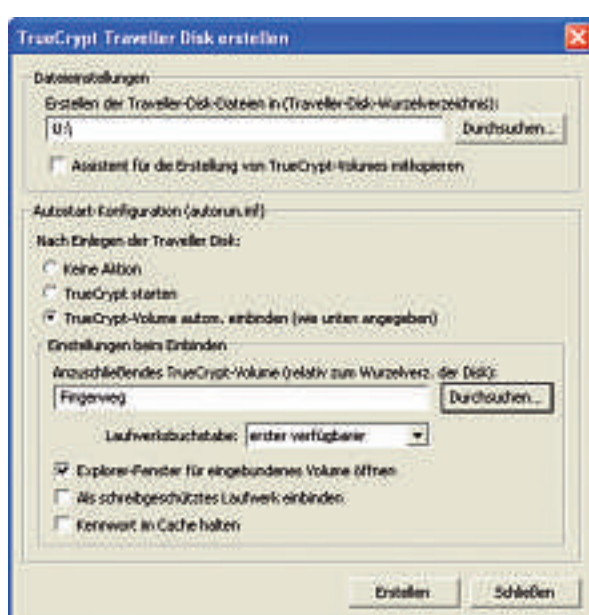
TrueCrypt Traveller Disk erstellen

Dateieinstellungen

Erstellen der Traveller-Disk-Dateien in (Traveller-Disk-Wurzelverzeichnis):

U:\

Durchsuchen...

Assistent für die Erstellung von TrueCrypt-Volumes mitkopieren

Autostart-Konfiguration (autorun.inf)

Nach Einlegen der Traveller Disk:

Keine Aktion

TrueCrypt starten

TrueCrypt-Volume autom. einbinden (wie unten angegeben)

Einstellungen beim Einbinden

Anzuschließendes TrueCrypt-Volume (relativ zum Wurzelverz. der Disk):

Fingerweg

Durchsuchen...

Laufwerksbuchstabe: erster verfügbarer

Explorer-Fenster für eingebundenes Volume öffnen

Als schreibgeschütztes Laufwerk einbinden

Kennwort im Cache halten

Erstellen

Schließen